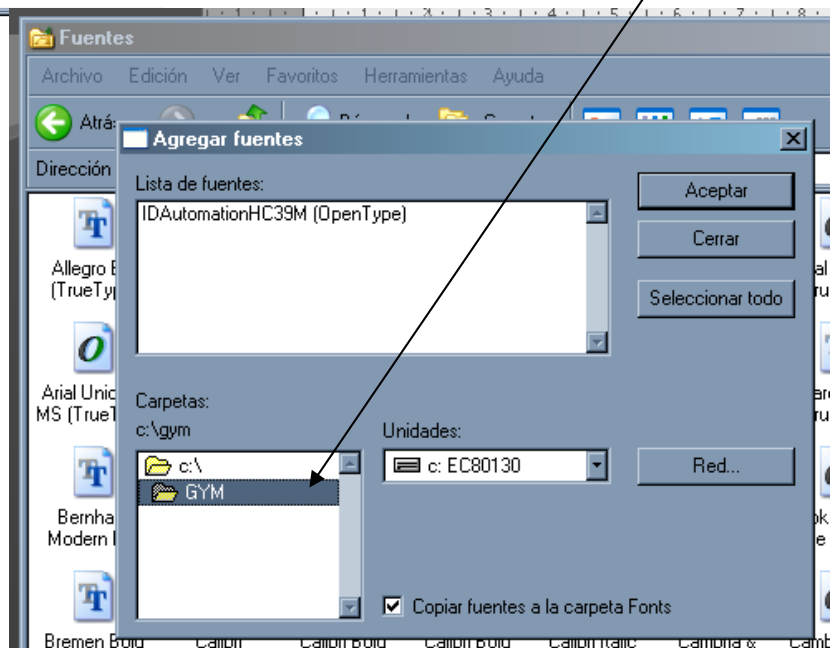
Fuentes

Archivo Edición Ver Favoritos Herramientas Ayuda

Atrás

Dirección

Agregar fuentes

Lista de fuentes:

IDAutomationHC39M (OpenType)

Aceptar

Cerrar

Seleccionar todo

Carpetas:

c:\gym

Unidades:

c:\

GYM

c: EC80130

Red...

Copiar fuentes a la carpeta Fonts

Allegro B (TrueTyp

Arial Unic MS (TrueT

Bernha Modern

Bremen Bold Calibri Calibri Bold Calibri Bold Calibri Italic Cambria & Camb